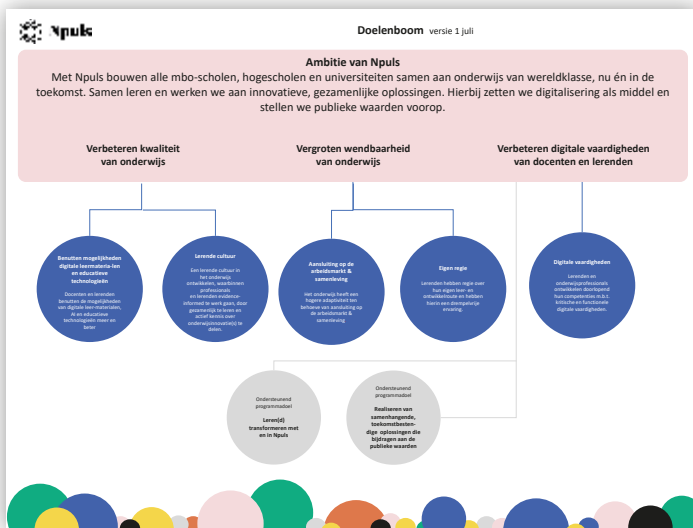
Npuls

**Doelenboom** versie 1 juli

**Ambitie van Npuls**
Met Npuls bouwen alle mbo-scholen, hogescholen en universiteiten samen aan onderwijs van wereldklasse, nu én in de toekomst. Samen leren en werken we aan innovatieve, gezamenlijke oplossingen. Hierbij zetten we digitalisering als middel en stellen we publieke waarden voorop.

**Verbeteren kwaliteit van onderwijs**

**Vergroten wendbaarheid van onderwijs**

**Verbeteren digitale vaardigheden van docenten en lerenden**

**Benutten mogelijkheden digitale leermateria-len en educatieve technologieën**

Docenten en lerenden benutten de mogelijkheden van digitale leer-materialen, AI en educatieve technologieën meer en beter

**Lerende cultuur**

Een lerende cultuur in het onderwijs ontwikkelen, waarbinnen professionals en lerenden evidence-informed te werk gaan, door gezamenlijk te leren en actief kennis over onderwijs(innovatie) te delen.

**Aansluiting op de arbeidsmarkt & samenleving**

Het onderwijs heeft een hogere adaptiviteit ten behoeve van aansluiting op de arbeidsmarkt & samenleving

**Eigen regie**

Lerenden hebben regie over hun eigen leer- en ontwikkelroute en hebben hierin een diensplichtige ervaring.

**Digitale vaardigheden**

Lerenden en onderwijsprofessionals ontwikkelen doorlopend hun competenties m.b.t. kritische en functionele digitale vaardigheden.

Ondersteunend programmadoel

**Leren(d) transformeren met en in Npuls**

Ondersteunend programmadoel

**Realiseren van samenhangende, toekomstbesten-dige oplossingen die bijdragen aan de publieke waarden**